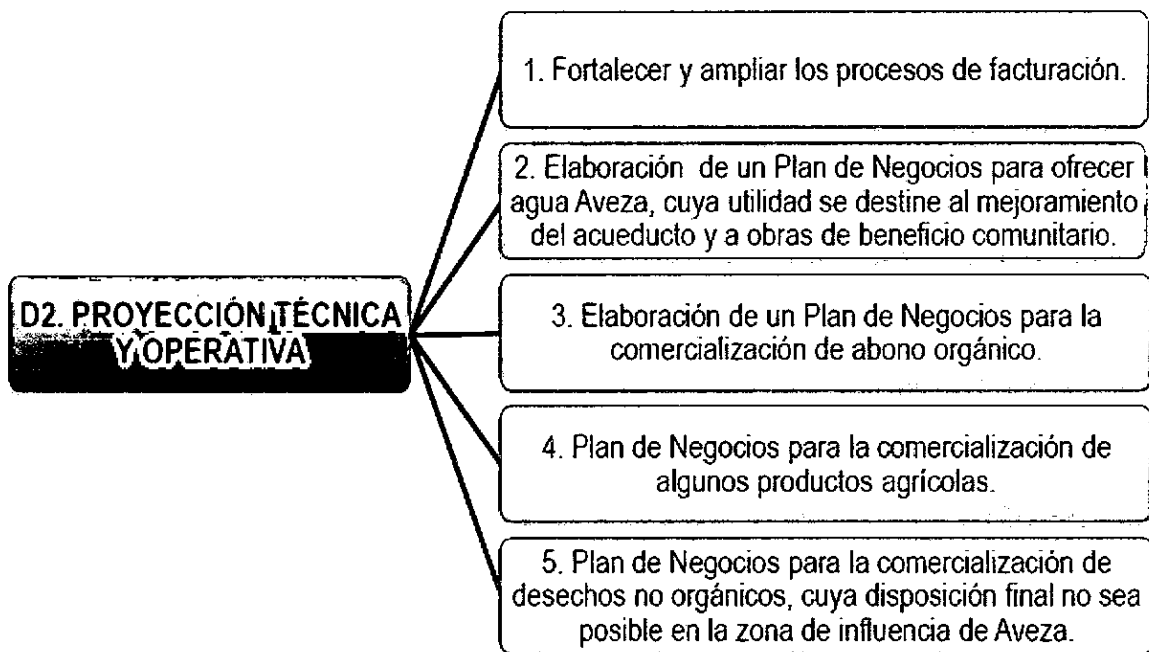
D2. PROYECCIÓN TÉCNICA Y OPERATIVA

1. Fortalecer y ampliar los procesos de facturación.

2. Elaboración de un Plan de Negocios para ofrecer agua Aveza, cuya utilidad se destine al mejoramiento del acueducto y a obras de beneficio comunitario.

3. Elaboración de un Plan de Negocios para la comercialización de abono orgánico.

4. Plan de Negocios para la comercialización de algunos productos agrícolas.

5. Plan de Negocios para la comercialización de desechos no orgánicos, cuya disposición final no sea posible en la zona de influencia de Aveza.